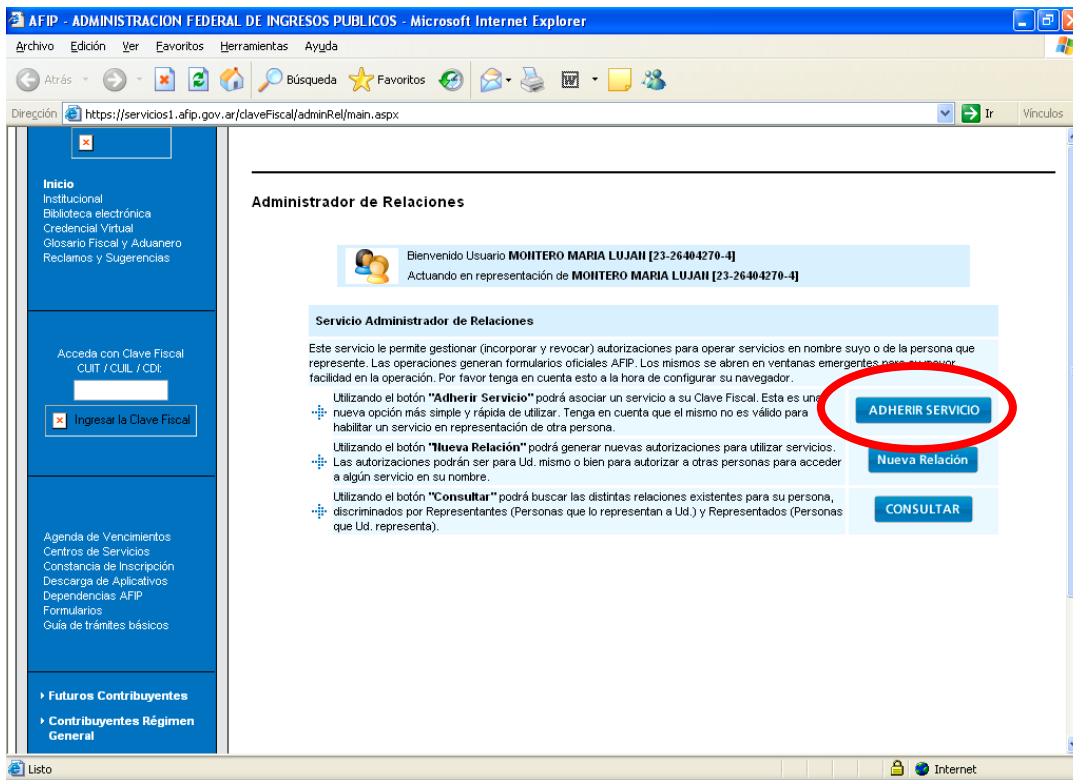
AFIP - ADMINISTRACION FEDERAL DE INGRESOS PUBLICOS - Microsoft Internet Explorer

Archivo Edición Ver Favoritos Herramientas Ayuda

Atrás Búsqueda Favoritos

Dirección https://servicios1.afip.gov.ar/claveFiscal/adminRel/main.aspx Ir Vínculos

Inicio
Institucional
Biblioteca electrónica
Credencial Virtual
Glosario Fiscal y Aduanero
Reclamos y Sugerencias

Acceda con Clave Fiscal
CUIT / CUIL / CDI:

Ingresar la Clave Fiscal

Agenda de Vencimientos
Centros de Servicios
Constancia de Inscripción
Descarga de Aplicativos
Dependencias AFIP
Formularios
Guía de trámites básicos

Futuros Contribuyentes

Contribuyentes Régimen General

Administrador de Relaciones

Bienvenido Usuario MONTERO MARIA LUJAN [23-26404270-4]
Actuando en representación de MONTERO MARIA LUJAN [23-26404270-4]

Servicio Administrador de Relaciones

Este servicio le permite gestionar (incorporar y revocar) autorizaciones para operar servicios en nombre suyo o de la persona que represente. Las operaciones generan formularios oficiales AFIP. Los mismos se abren en ventanas emergentes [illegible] facilidad en la operación. Por favor tenga en cuenta esto a la hora de configurar su navegador.

Utilizando el botón "Adherir Servicio" podrá asociar un servicio a su Clave Fiscal. Esta es una nueva opción más simple y rápida de utilizar. Tenga en cuenta que el mismo no es válido para habilitar un servicio en representación de otra persona.

ADHERIR SERVICIO

Utilizando el botón "Nueva Relación" podrá generar nuevas autorizaciones para utilizar servicios. Las autorizaciones podrán ser para Ud. mismo o bien para autorizar a otras personas para acceder a algún servicio en su nombre.

Nueva Relación

Utilizando el botón "Consultar" podrá buscar las distintas relaciones existentes para su persona, discriminados por Representantes (Personas que lo representan a Ud.) y Representados (Personas que Ud. representa).

CONSULTAR

Listo Internet